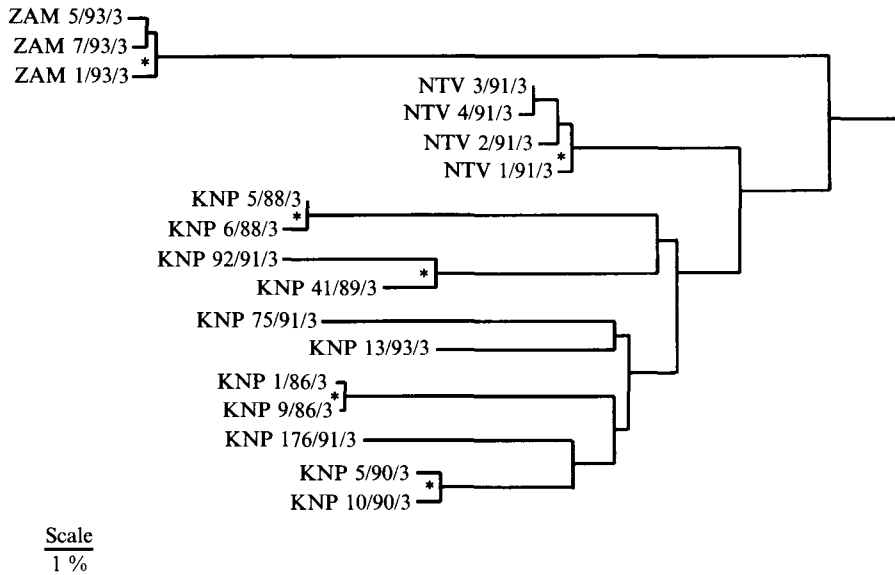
ZAM 5/93/3
ZAM 7/93/3
ZAM 1/93/3
*
NTV 3/91/3
NTV 4/91/3
NTV 2/91/3
NTV 1/91/3
*
KNP 5/88/3
KNP 6/88/3
*
KNP 92/91/3
KNP 41/89/3
*
KNP 75/91/3
KNP 13/93/3
KNP 1/86/3
KNP 9/86/3
*
KNP 176/91/3
KNP 5/90/3
KNP 10/90/3
*

Scale
1 %